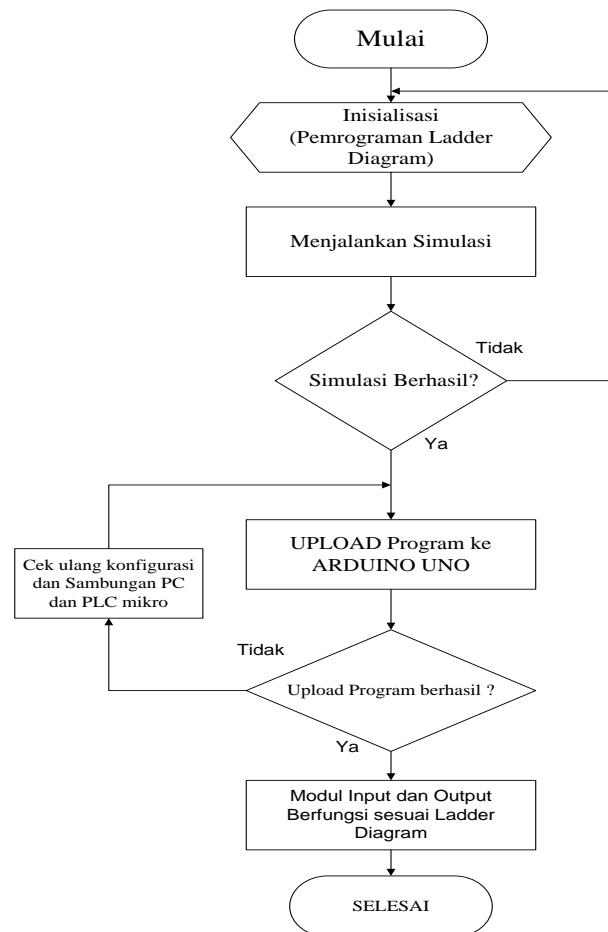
Mulai

Inisialisasi (Pemrograman Ladder Diagram)

Menjalankan Simulasi

Simulasi Berhasil?

Tidak

Ya

Cek ulang konfigurasi dan Sambungan PC dan PLC mikro

UPLOAD Program ke ARDUINO UNO

Tidak

Upload Program berhasil ?

Ya

Modul Input dan Output Berfungsi sesuai Ladder Diagram

SELESAI